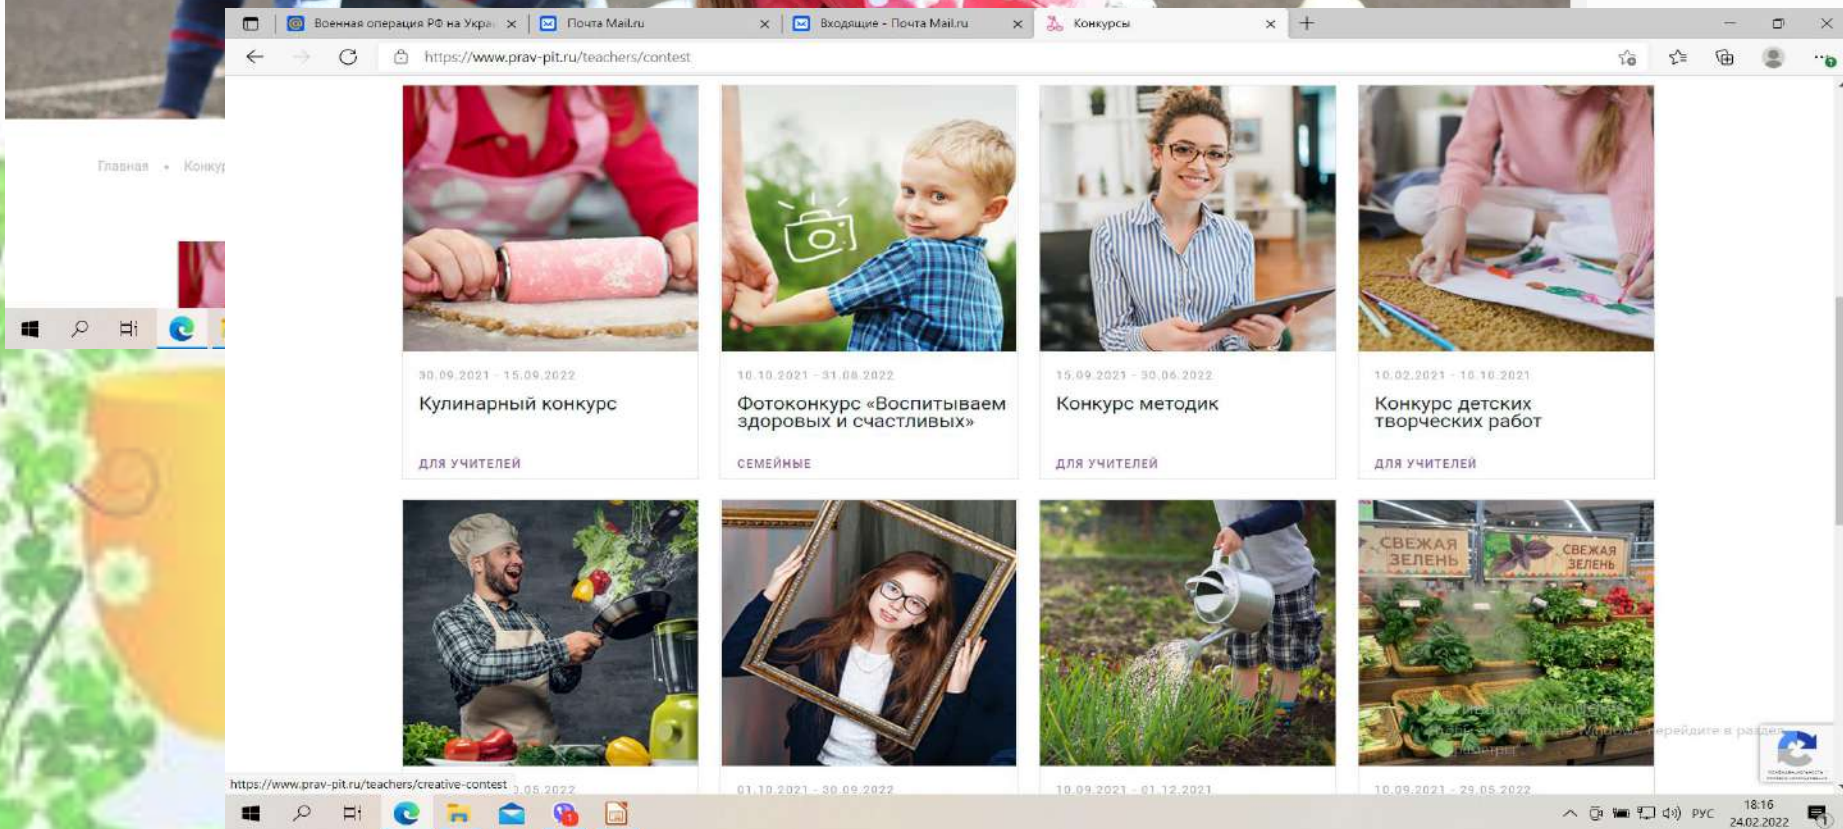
Военная операция РФ на Укра ×
Почта Mail.ru ×
Входящие - Почта Mail.ru ×
Конкурсы ×

https://www.prav-pit.ru/teachers/contest

Главная • Конку

30.09.2021 - 15.09.2022
Кулинарный конкурс
ДЛЯ УЧИТЕЛЕЙ

10.10.2021 - 31.08.2022
Фотоконкурс «Воспитываем здоровых и счастливых»
СЕМЕЙНЫЕ

15.09.2021 - 30.06.2022
Конкурс методик
ДЛЯ УЧИТЕЛЕЙ

10.02.2021 - 10.10.2021
Конкурс детских творческих работ
ДЛЯ УЧИТЕЛЕЙ

СВЕЖАЯ ЗЕЛЕНЬ
СВЕЖАЯ ЗЕЛЕНЬ

https://www.prav-pit.ru/teachers/creative-contest
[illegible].05.2022

01.10.2021 - 30.09.2022

10.09.2021 - 01.12.2021

10.09.2021 - 29.05.2022

Активация Windows
Чтобы активировать Windows, перейдите в раздел «Параметры».

РУС
18:16
24.02.2022